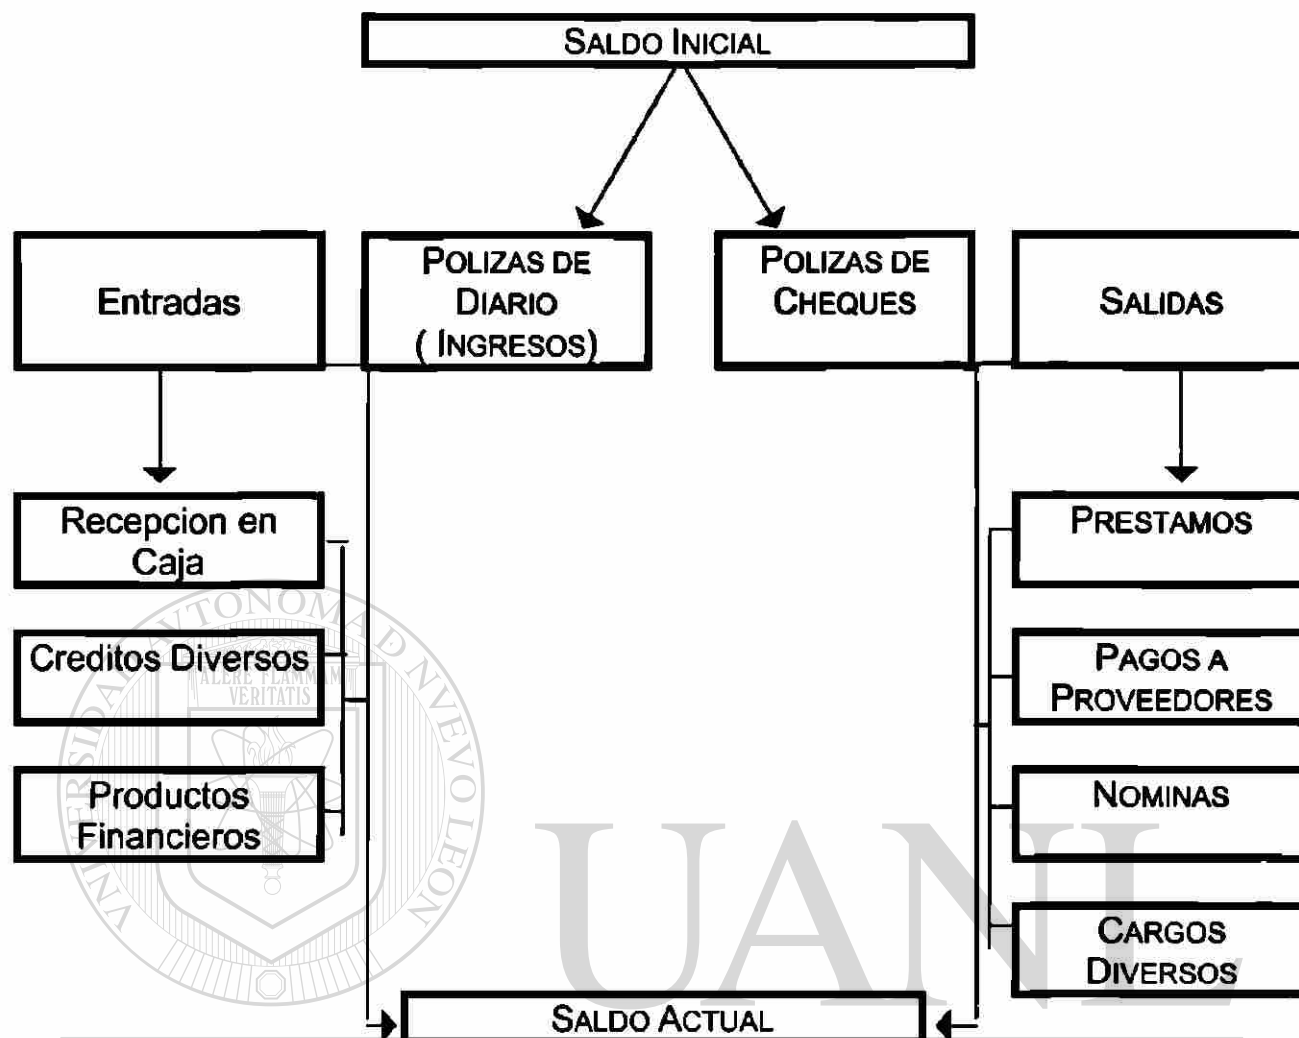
SALDO INICIAL

Entradas

POLIZAS DE DIARIO ( INGRESOS)

POLIZAS DE CHEQUES

SALIDAS

Recepcion en Caja

Creditos Diversos

Productos Financieros

PRESTAMOS

PAGOS A PROVEEDORES

NOMINAS

CARGOS DIVERSOS

SALDO ACTUAL

UNIVERSIDAD AUTÓNOMA DE NUEVO LEÓN
ALERE FLAMMAM VERITATIS
UANL